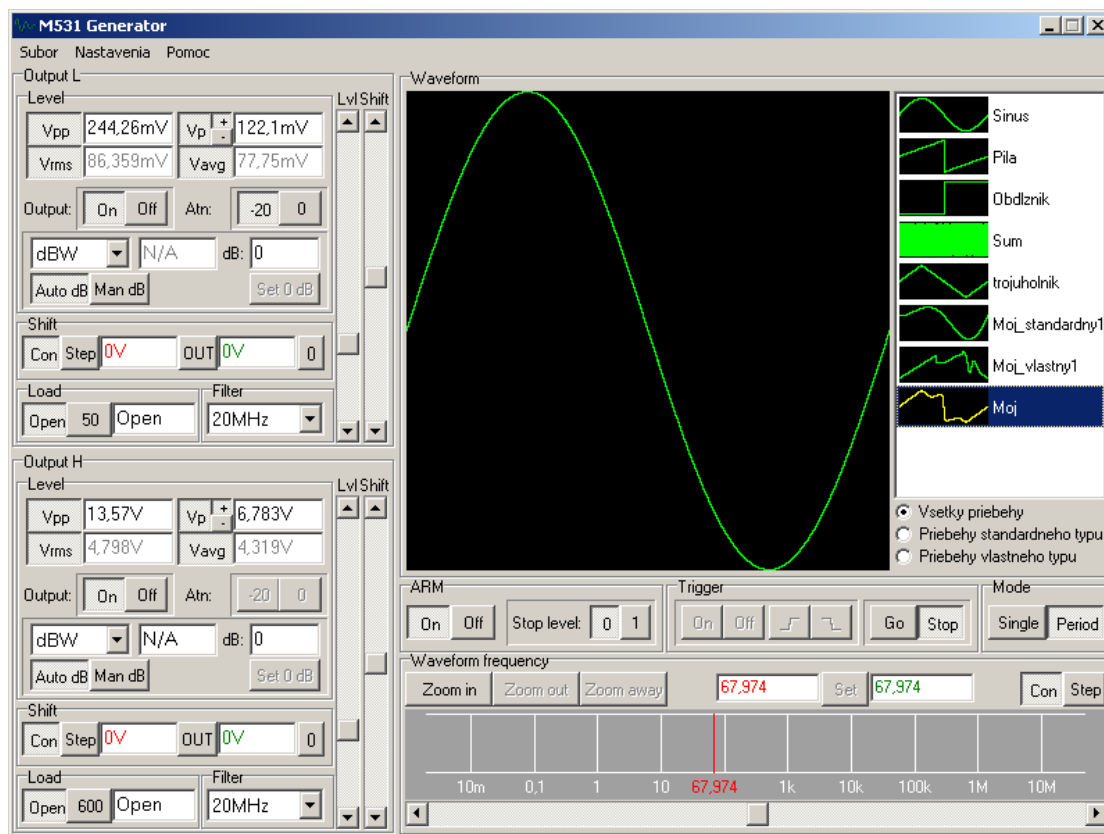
M531 Generator

Subor Nastavenia Pomoc

Output L

Level

Vpp 244,26mV Vp + - 122,1mV

Vrms 86,359mV Vavg 77,75mV

Output: On Off Atn: -20 0

dBW N/A dB: 0

Auto dB Man dB Set 0 dB

Shift

Con Step 0V OUT 0V 0

Load

Open 50 Open

Filter

20MHz

Lvl Shift

Output H

Level

Vpp 13,57V Vp + - 6,783V

Vrms 4,798V Vavg 4,319V

Output: On Off Atn: -20 0

dBW N/A dB: 0

Auto dB Man dB Set 0 dB

Shift

Con Step 0V OUT 0V 0

Load

Open 600 Open

Filter

20MHz

Lvl Shift

Waveform

Sinus

Pila

Obdlznik

Sum

trojuholnik

Moj_standardny1

Moj_vlastny1

Moj

Vsetky priebehy

Priebehy standardneho typu

Priebehy vlastneho typu

ARM

On Off Stop level: 0 1

Trigger

On Off Go Stop

Mode

Single Period

Waveform frequency

Zoom in Zoom out Zoom away 67,974 Set 67,974 Con Step

10m 0,1 1 10 67,974 1k 10k 100k 1M 10M